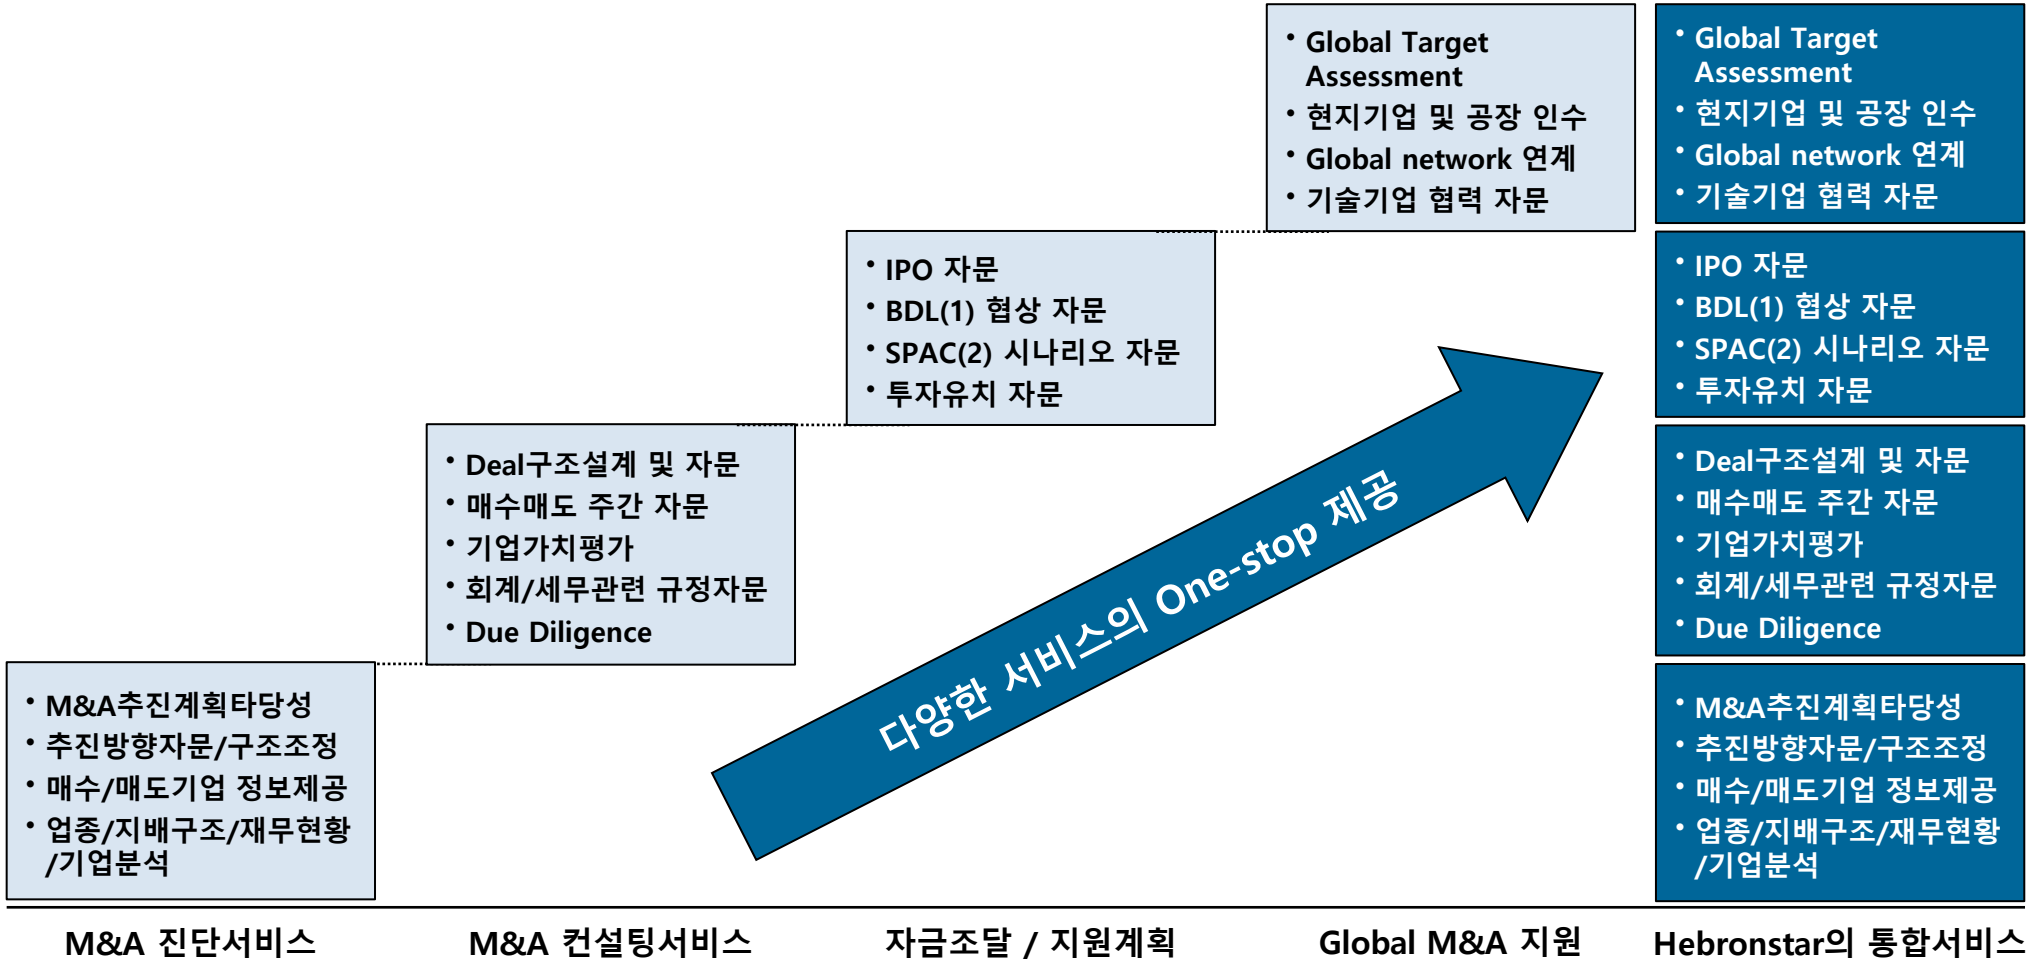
• Global Target Assessment
• 현지기업 및 공장 인수
• Global network 연계
• 기술기업 협력 자문

• Global Target Assessment
• 현지기업 및 공장 인수
• Global network 연계
• 기술기업 협력 자문

• IPO 자문
• BDL(1) 협상 자문
• SPAC(2) 시나리오 자문
• 투자유치 자문

• IPO 자문
• BDL(1) 협상 자문
• SPAC(2) 시나리오 자문
• 투자유치 자문

• Deal구조설계 및 자문
• 매수매도 주간 자문
• 기업가치평가
• 회계/세무관련 규정자문
• Due Diligence

다양한 서비스의 One-stop 제공

• Deal구조설계 및 자문
• 매수매도 주간 자문
• 기업가치평가
• 회계/세무관련 규정자문
• Due Diligence

• M&A추진계획타당성
• 추진방향자문/구조조정
• 매수/매도기업 정보제공
• 업종/지배구조/재무현황 /기업분석

• M&A추진계획타당성
• 추진방향자문/구조조정
• 매수/매도기업 정보제공
• 업종/지배구조/재무현황 /기업분석

M&A 진단서비스 M&A 컨설팅서비스 자금조달 / 지원계획 Global M&A 지원 Hebronstar의 통합서비스